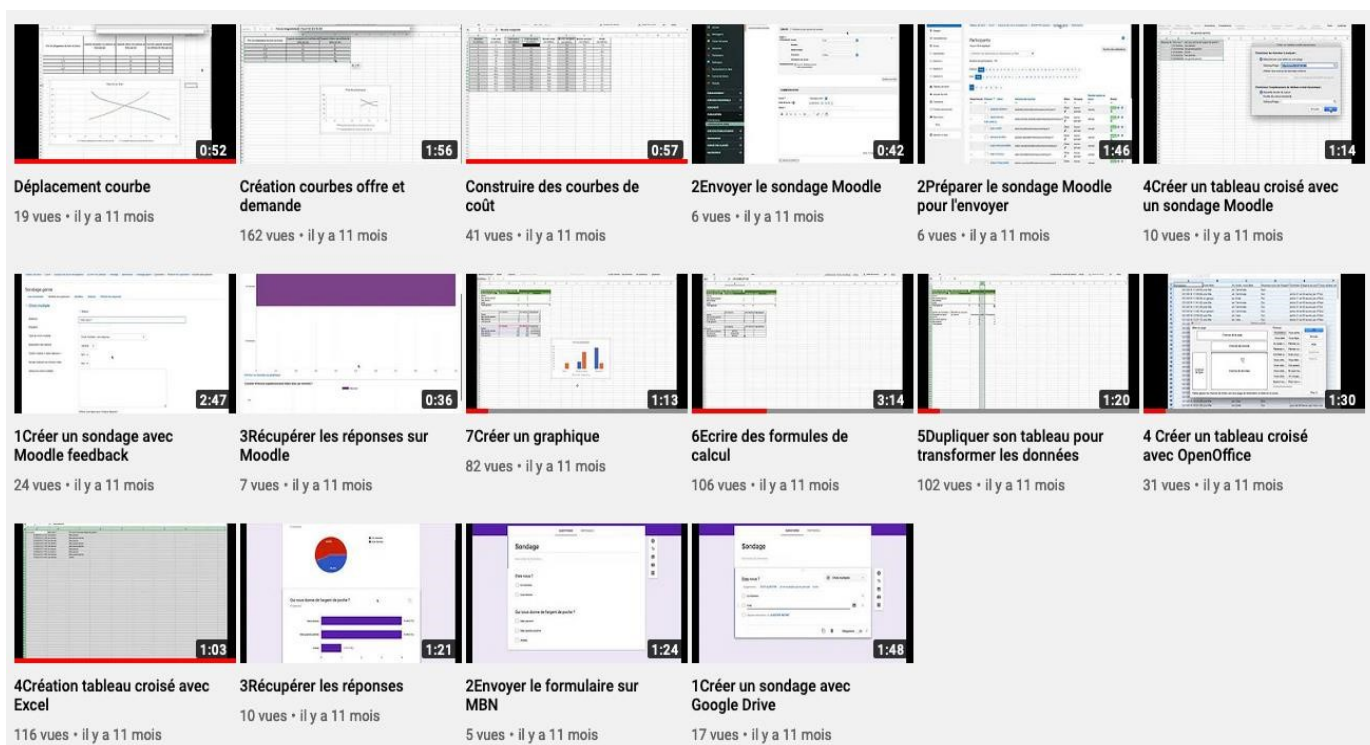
0:52
Déplacement courbe
19 vues • il y a 11 mois

1:56
Création courbes offre et demande
162 vues • il y a 11 mois

0:57
Construire des courbes de coût
41 vues • il y a 11 mois

0:42
2Envoyer le sondage Moodle
6 vues • il y a 11 mois

1:46
2Préparer le sondage Moodle pour l'envoyer
6 vues • il y a 11 mois

1:14
4Créer un tableau croisé avec un sondage Moodle
10 vues • il y a 11 mois

2:47
1Créer un sondage avec Moodle feedback
24 vues • il y a 11 mois

0:36
3Récupérer les réponses sur Moodle
7 vues • il y a 11 mois

1:13
7Créer un graphique
82 vues • il y a 11 mois

3:14
6Ecrire des formules de calcul
106 vues • il y a 11 mois

1:20
5Dupliquer son tableau pour transformer les données
102 vues • il y a 11 mois

1:30
4 Créer un tableau croisé avec OpenOffice
31 vues • il y a 11 mois

1:03
4Création tableau croisé avec Excel
116 vues • il y a 11 mois

1:21
3Récupérer les réponses
10 vues • il y a 11 mois

1:24
2Envoyer le formulaire sur MBN
5 vues • il y a 11 mois

1:48
1Créer un sondage avec Google Drive
17 vues • il y a 11 mois